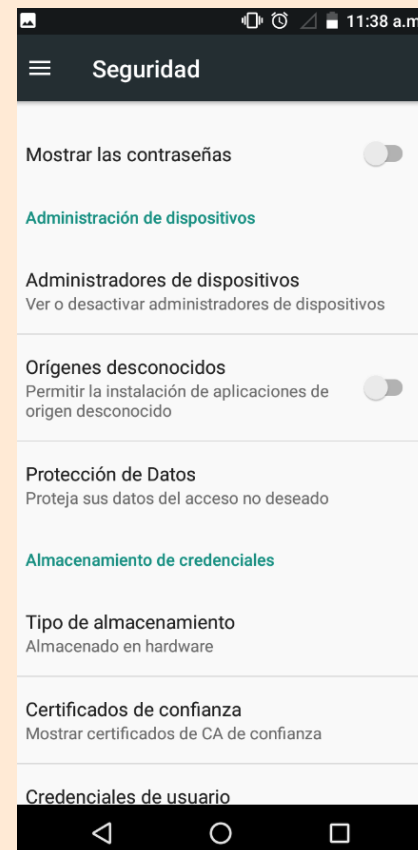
11:38 a.m

Seguridad

Mostrar las contraseñas

Administración de dispositivos

Administradores de dispositivos
Ver o desactivar administradores de dispositivos

Orígenes desconocidos
Permitir la instalación de aplicaciones de origen desconocido

Protección de Datos
Proteja sus datos del acceso no deseado

Almacenamiento de credenciales

Tipo de almacenamiento
Almacenado en hardware

Certificados de confianza
Mostrar certificados de CA de confianza

Credenciales de usuario